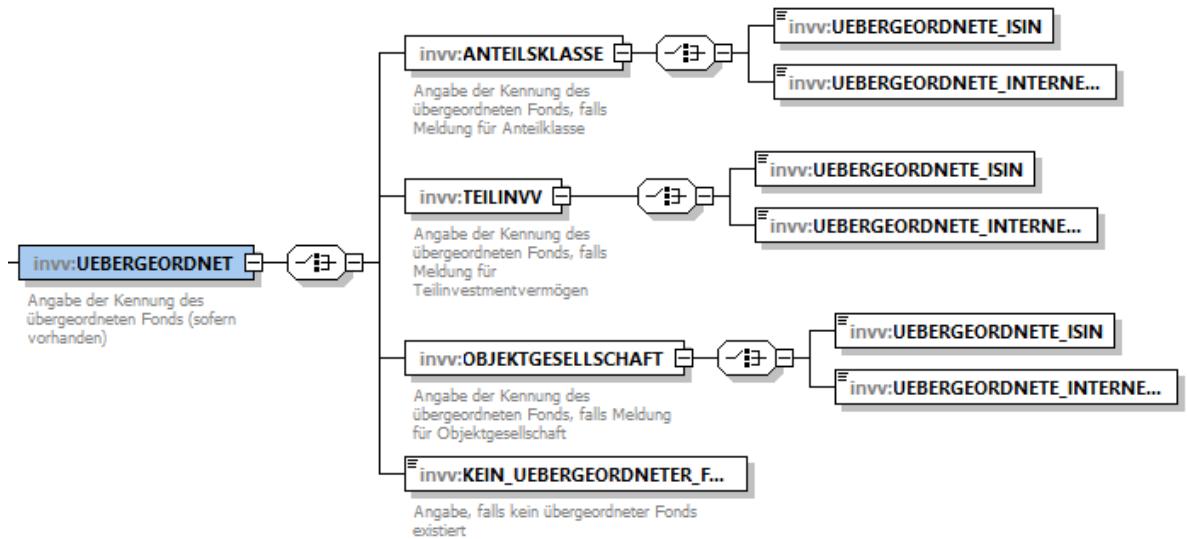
invv:UEBERGEORDNET

Angabe der Kennung des übergeordneten Fonds (sofern vorhanden)

invv:ANTEILSKLASSE

Angabe der Kennung des übergeordneten Fonds, falls Meldung für Anteilklasse

invv:UEBERGEORDNETE_ISIN

invv:UEBERGEORDNETE_INTERNE...

invv:TEILINVV

Angabe der Kennung des übergeordneten Fonds, falls Meldung für Teilinvestmentvermögen

invv:UEBERGEORDNETE_ISIN

invv:UEBERGEORDNETE_INTERNE...

invv:OBJEKTGESELLSCHAFT

Angabe der Kennung des übergeordneten Fonds, falls Meldung für Objektgesellschaft

invv:UEBERGEORDNETE_ISIN

invv:UEBERGEORDNETE_INTERNE...

invv:KEIN_UEBERGEORDNETER_F...

Angabe, falls kein übergeordneter Fonds existiert